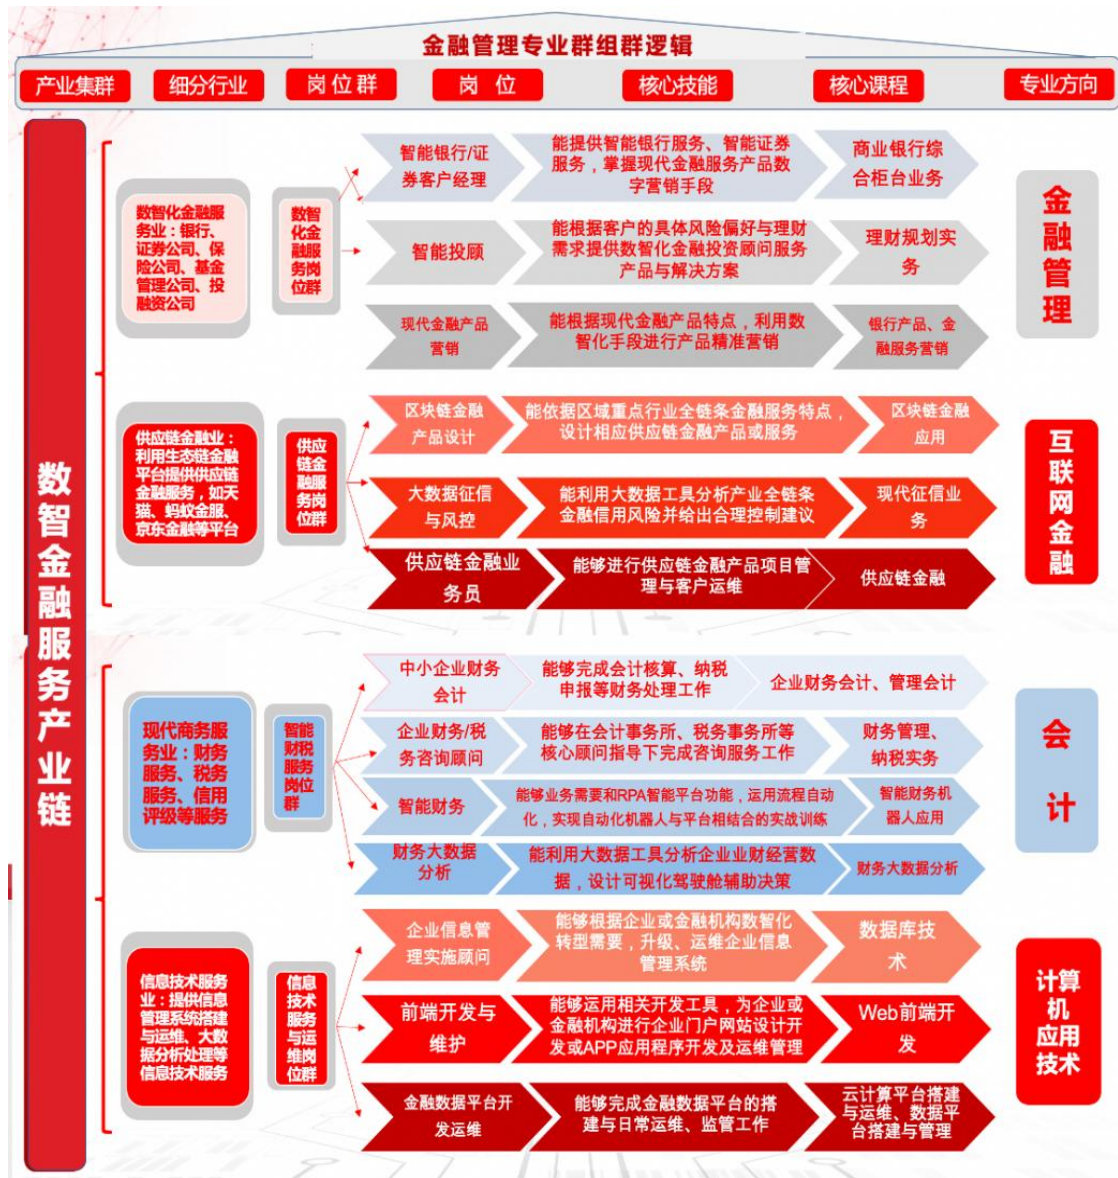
金融管理专业群组群逻辑

| 产业集群 | 细分行业 | 岗位群 | 岗位 | 核心技能 | 核心课程 | 专业方向 |
|---|---|---|---|---|---|---|

数智金融服务产业链

数智化金融服务业：银行、证券公司、保险公司、基金管理公司、投融资公司

数智化金融服务岗位群

智能银行/证券客户经理 — 能提供智能银行服务、智能证券服务，掌握现代金融服务产品数字营销手段 — 商业银行综合柜台业务

智能投顾 — 能根据客户的具体风险偏好与理财需求提供数智化金融投资顾问服务产品与解决方案 — 理财规划实务

现代金融产品营销 — 能根据现代金融产品特点，利用数智化手段进行产品精准营销 — 银行产品、金融服务营销

金融管理

供应链金融业：利用生态链金融平台提供供应链金融服务，如天猫、蚂蚁金服、京东金融等平台

供应链金融服务岗位群

区块链金融产品设计 — 能依据区域重点行业全链条金融服务特点，设计相应供应链金融产品或服务 — 区块链金融应用

大数据征信与风控 — 能利用大数据工具分析产业全链条金融信用风险并给出合理控制建议 — 现代征信业务

供应链金融业务员 — 能够进行供应链金融产品项目管理与客户运维 — 供应链金融

互联网金融

现代商务服务业：财务服务、税务服务、信用评级等服务

智能财税服务岗位群

中小企业财务会计 — 能够完成会计核算、纳税申报等财务处理工作 — 企业财务会计、管理会计

企业财务/税务咨询顾问 — 能够在会计事务所、税务事务所等核心顾问指导下完成咨询服务工作 — 财务管理、纳税实务

智能财务 — 能够业务需要和RPA智能平台功能，运用流程自动化，实现自动化机器人与平台相结合的实战训练 — 智能财务机器人应用

财务大数据分析 — 能利用大数据工具分析企业业财经营数据，设计可视化驾驶舱辅助决策 — 财务大数据分析

会计

信息技术服务业：提供信息管理系统搭建与运维、大数据分析处理等信息技术服务

信息技术服务与运维岗位群

企业信息管理实施顾问 — 能够根据企业或金融机构数智化转型需要，升级、运维企业信息管理系统 — 数据库技术

前端开发与维护 — 能够运用相关开发工具，为企业或金融机构进行企业门户网站设计开发或APP应用程序开发及运维管理 — Web前端开发

金融数据平台开发运维 — 能够完成金融数据平台的搭建与日常运维、监管工作 — 云计算平台搭建与运维、数据平台搭建与管理

计算机应用技术